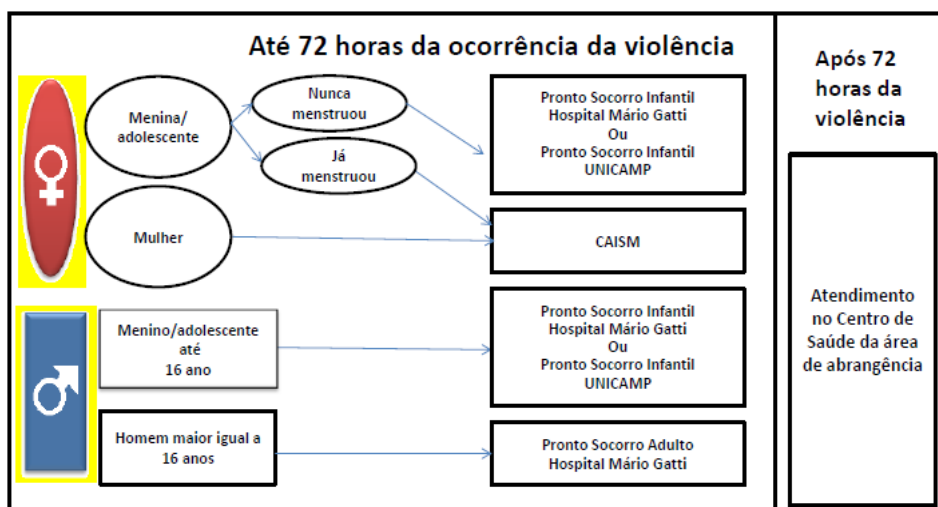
Até 72 horas da ocorrência da violência

Após 72 horas da violência

Menina/ adolescente

Nunca menstruou

Já menstruou

Pronto Socorro Infantil Hospital Mário Gatti Ou Pronto Socorro Infantil UNICAMP

Mulher

CAISM

Menino/adolescente até 16 ano

Pronto Socorro Infantil Hospital Mário Gatti Ou Pronto Socorro Infantil UNICAMP

Homem maior igual a 16 anos

Pronto Socorro Adulto Hospital Mário Gatti

Atendimento no Centro de Saúde da área de abrangência